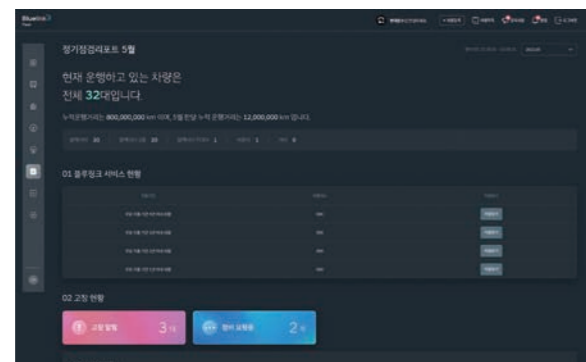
정기점검리포트 5월

현재 운행하고 있는 차량은
전체 32대입니다.

누적운행거리는 800,000,000 km 이며, 5월 한달 누적 운행거리는 12,000,000 km 입니다.

01 블루링크 서비스 현황

02 고장 현황

고장 발생 3

정비 요청중 2